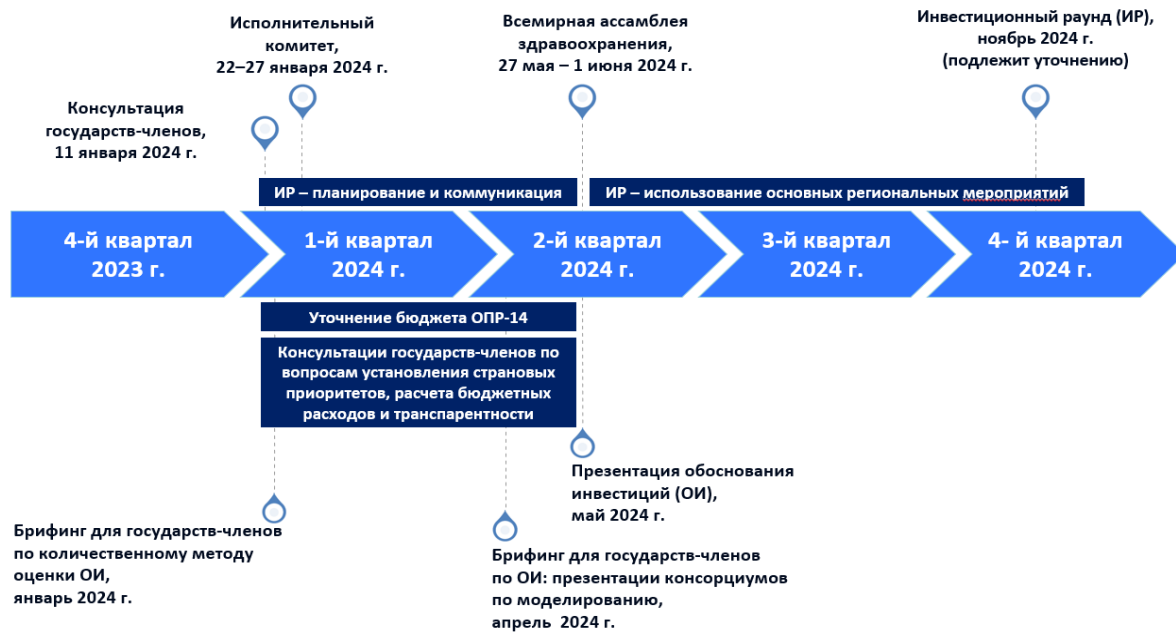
Исполнительный комитет, 22–27 января 2024 г.

Всемирная ассамблея здравоохранения, 27 мая – 1 июня 2024 г.

Инвестиционный раунд (ИР), ноябрь 2024 г. (подлежит уточнению)

Консультация государств-членов, 11 января 2024 г.

ИР – планирование и коммуникация

ИР – использование основных региональных мероприятий

4-й квартал 2023 г.

1-й квартал 2024 г.

2-й квартал 2024 г.

3-й квартал 2024 г.

4- й квартал 2024 г.

Уточнение бюджета ОПР-14

Консультации государств-членов по вопросам установления страновых приоритетов, расчета бюджетных расходов и транспарентности

Презентация обоснования инвестиций (ОИ), май 2024 г.

Брифинг для государств-членов по количественному методу оценки ОИ, январь 2024 г.

Брифинг для государств-членов по ОИ: презентации консорциумов по моделированию, апрель 2024 г.